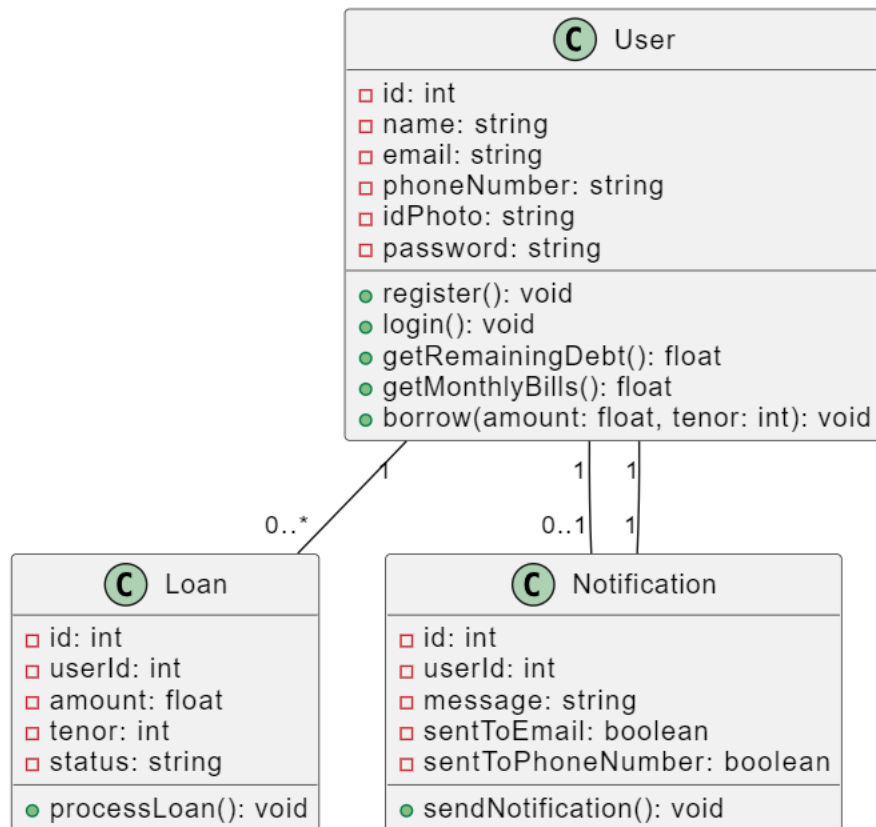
C User

id: int
name: string
email: string
phoneNumber: string
idPhoto: string
password: string

register(): void
login(): void
getRemainingDebt(): float
getMonthlyBills(): float
borrow(amount: float, tenor: int): void

1
0..*
1
0..1
1
1

C Loan

id: int
userId: int
amount: float
tenor: int
status: string

processLoan(): void

C Notification

id: int
userId: int
message: string
sentToEmail: boolean
sentToPhoneNumber: boolean

sendNotification(): void